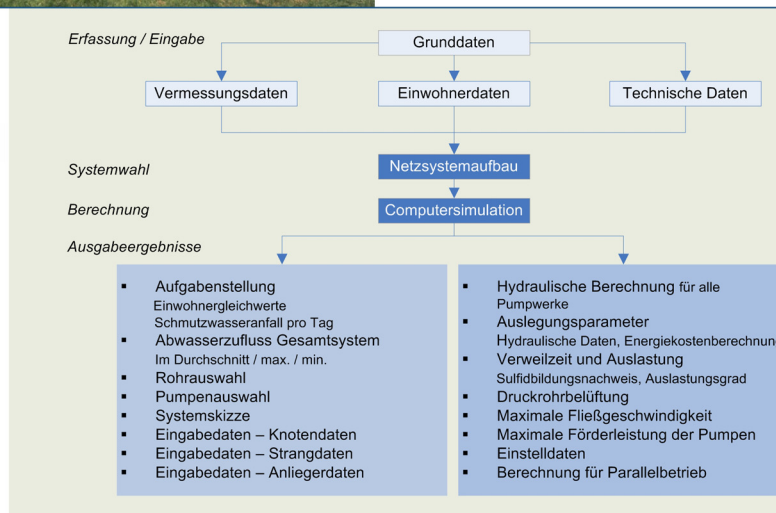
Erfassung / Eingabe

Grunddaten

Vermessungsdaten

Einwohnerdaten

Technische Daten

Systemwahl

Netzsystemaufbau

Berechnung

Computersimulation

Ausgabeergebnisse

- Aufgabenstellung
  Einwohnergleichwerte
  Schmutzwasseranfall pro Tag
- Abwasserzufluss Gesamtsystem
  Im Durchschnitt / max. / min.
- Rohrauswahl
- Pumpenauswahl
- Systemskizze
- Eingabedaten – Knotendaten
- Eingabedaten – Strangdaten
- Eingabedaten – Anliegerdaten

- Hydraulische Berechnung für alle Pumpwerke
- Auslegungsparameter
  Hydraulische Daten, Energiekostenberechnung
- Verweilzeit und Auslastung
  Sulfidbildungsnachweis, Auslastungsgrad
- Druckrohrbelüftung
- Maximale Fließgeschwindigkeit
- Maximale Förderleistung der Pumpen
- Einstelldaten
- Berechnung für Parallelbetrieb